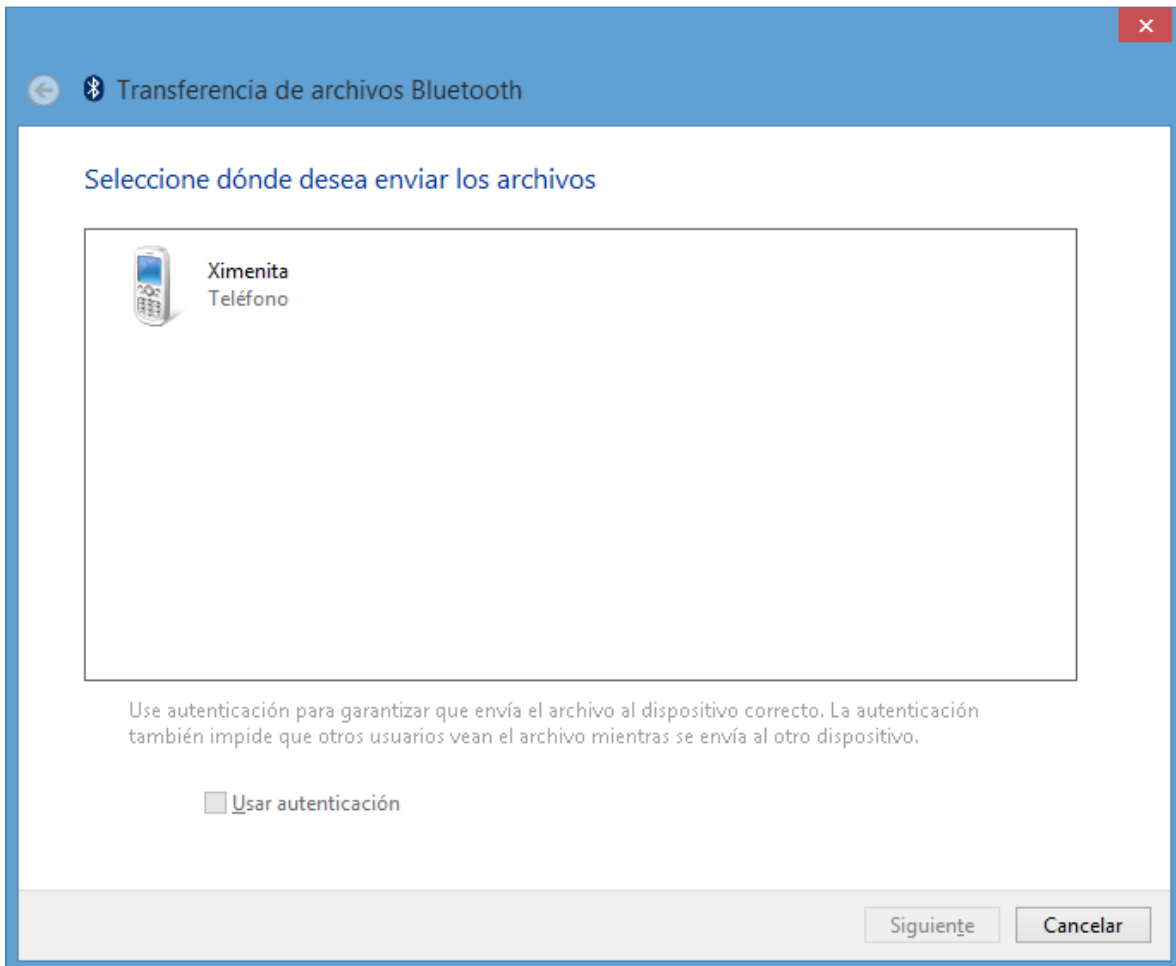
×

Transferencia de archivos Bluetooth

Seleccione dónde desea enviar los archivos

Ximenita
Teléfono

Use autenticación para garantizar que envía el archivo al dispositivo correcto. La autenticación también impide que otros usuarios vean el archivo mientras se envía al otro dispositivo.

Usar autenticación

Siguiente
Cancelar